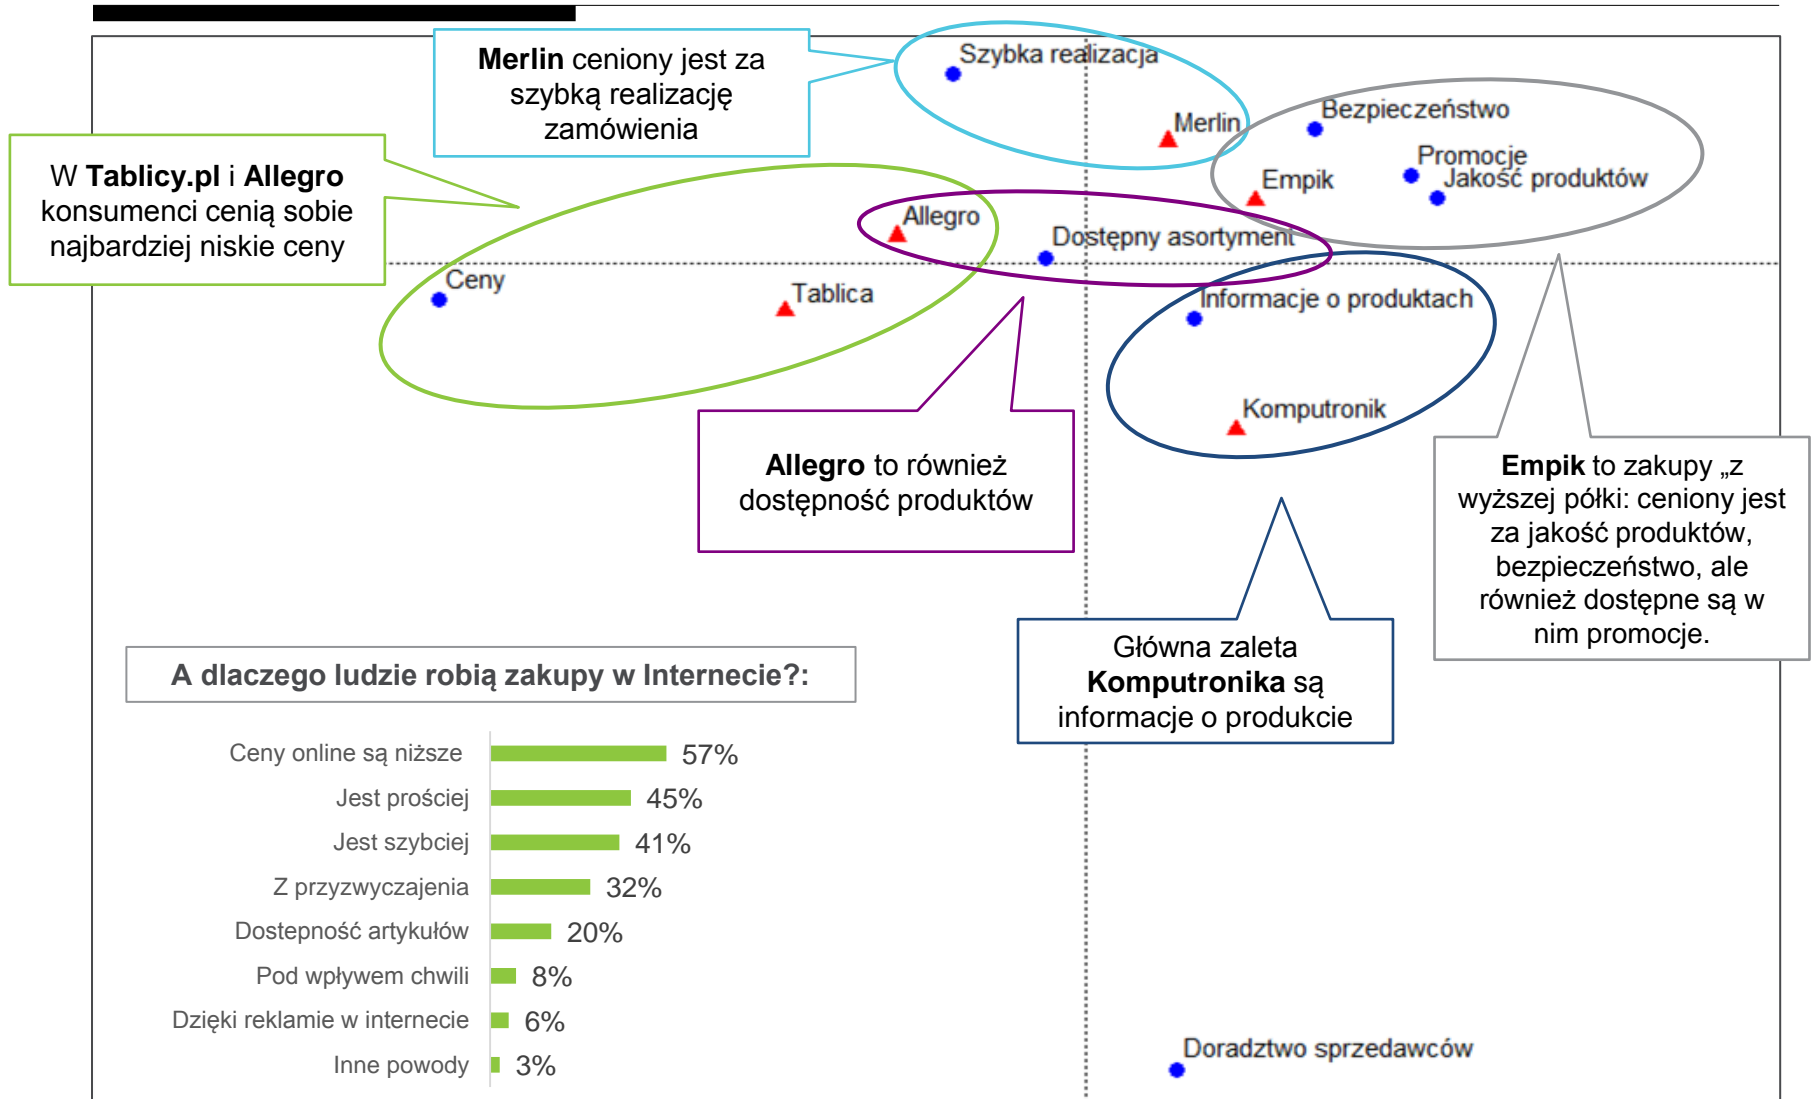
**Merlin** ceniony jest za szybką realizację zamówienia

Szybka realizacja

Merlin

Bezpieczeństwo

Promocje

Jakość produktów

Empik

W **Tablicy.pl** i **Allegro** konsumenci cenią sobie najbardziej niskie ceny

Allegro

Dostępny asortyment

Ceny

Tablica

Informacje o produktach

Komputronik

**Allegro** to również dostępność produktów

**Empik** to zakupy „z wyższej półki: ceniony jest za jakość produktów, bezpieczeństwo, ale również dostępne są w nim promocje.

Główna zaleta **Komputronika** są informacje o produkcie

A dlaczego ludzie robią zakupy w Internecie?:

| | |
|---|---|
| Ceny online są niższe | 57% |
| Jest prościej | 45% |
| Jest szybciej | 41% |
| Z przyzwyczajenia | 32% |
| Dostepność artykułów | 20% |
| Pod wpływem chwili | 8% |
| Dzięki reklamie w internecie | 6% |
| Inne powody | 3% |

Doradztwo sprzedawców